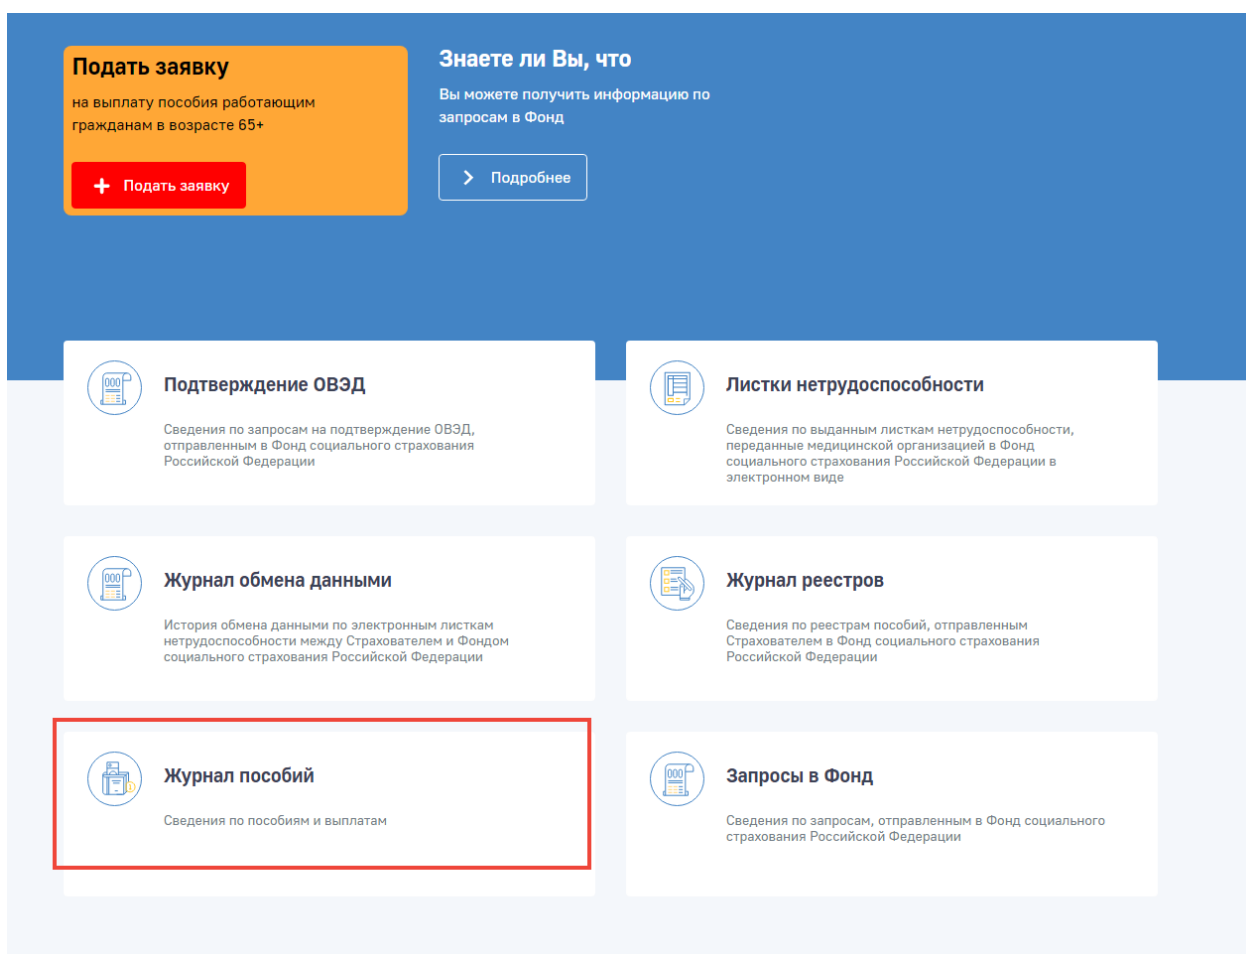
Подать заявку

на выплату пособия работающим гражданам в возрасте 65+

Подать заявку

Знаете ли Вы, что

Вы можете получить информацию по запросам в Фонд

Подробнее

Подтверждение ОВЭД

Сведения по запросам на подтверждение ОВЭД, отправленным в Фонд социального страхования Российской Федерации

Листки нетрудоспособности

Сведения по выданным листкам нетрудоспособности, переданные медицинской организацией в Фонд социального страхования Российской Федерации в электронном виде

Журнал обмена данными

История обмена данными по электронным листкам нетрудоспособности между Страхователем и Фондом социального страхования Российской Федерации

Журнал реестров

Сведения по реестрам пособий, отправленным Страхователем в Фонд социального страхования Российской Федерации

Журнал пособий

Сведения по пособиям и выплатам

Запросы в Фонд

Сведения по запросам, отправленным в Фонд социального страхования Российской Федерации